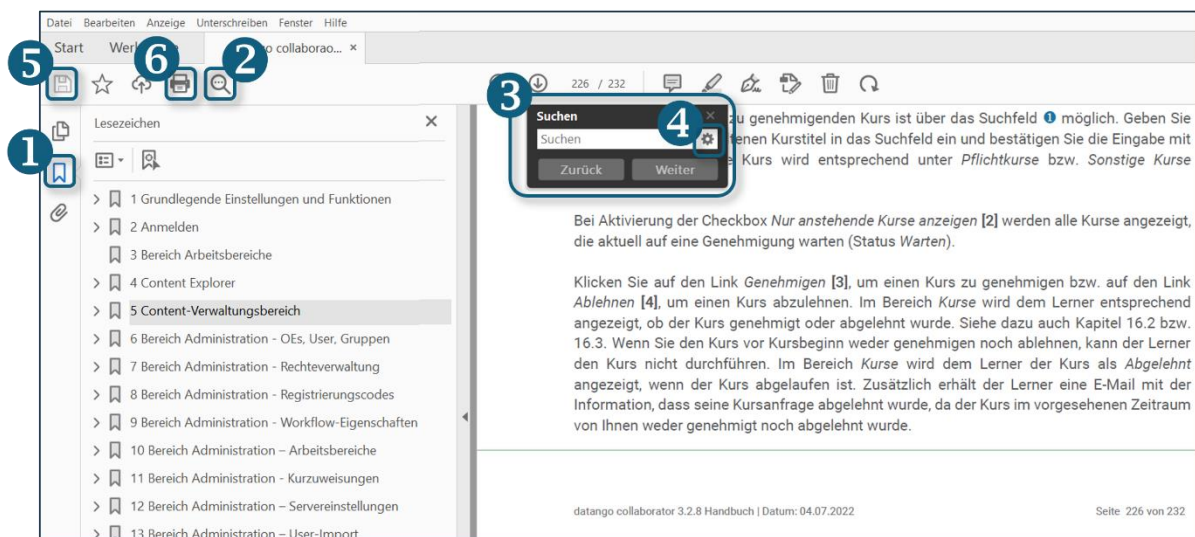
Datei Bearbeiten Anzeige Unterschreiben Fenster Hilfe

Start Werk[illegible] 6 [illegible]o collaborao... ×

5 6 2

226 / 232

1

Lesezeichen ×

1 Grundlegende Einstellungen und Funktionen
2 Anmelden
3 Bereich Arbeitsbereiche
4 Content Explorer
5 Content-Verwaltungsbereich
6 Bereich Administration - OEs, User, Gruppen
7 Bereich Administration - Rechteverwaltung
8 Bereich Administration - Registrierungscodes
9 Bereich Administration - Workflow-Eigenschaften
10 Bereich Administration – Arbeitsbereiche
11 Bereich Administration - Kurzuweisungen
12 Bereich Administration – Servereinstellungen
13 Bereich Administration – User-Import

3

Suchen ×

Suchen

4

Zurück Weiter

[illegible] zu genehmigenden Kurs ist über das Suchfeld ❶ möglich. Geben Sie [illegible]enen Kurstitel in das Suchfeld ein und bestätigen Sie die Eingabe mit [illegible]e Kurs wird entsprechend unter *Pflichtkurse* bzw. *Sonstige Kurse*

Bei Aktivierung der Checkbox *Nur anstehende Kurse anzeigen* **[2]** werden alle Kurse angezeigt, die aktuell auf eine Genehmigung warten (Status *Warten*).

Klicken Sie auf den Link *Genehmigen* **[3]**, um einen Kurs zu genehmigen bzw. auf den Link *Ablehnen* **[4]**, um einen Kurs abzulehnen. Im Bereich *Kurse* wird dem Lerner entsprechend angezeigt, ob der Kurs genehmigt oder abgelehnt wurde. Siehe dazu auch Kapitel 16.2 bzw. 16.3. Wenn Sie den Kurs vor Kursbeginn weder genehmigen noch ablehnen, kann der Lerner den Kurs nicht durchführen. Im Bereich *Kurse* wird dem Lerner der Kurs als *Abgelehnt* angezeigt, wenn der Kurs abgelaufen ist. Zusätzlich erhält der Lerner eine E-Mail mit der Information, dass seine Kursanfrage abgelehnt wurde, da der Kurs im vorgesehenen Zeitraum von Ihnen weder genehmigt noch abgelehnt wurde.

datango collaborator 3.2.8 Handbuch | Datum: 04.07.2022

Seite 226 von 232